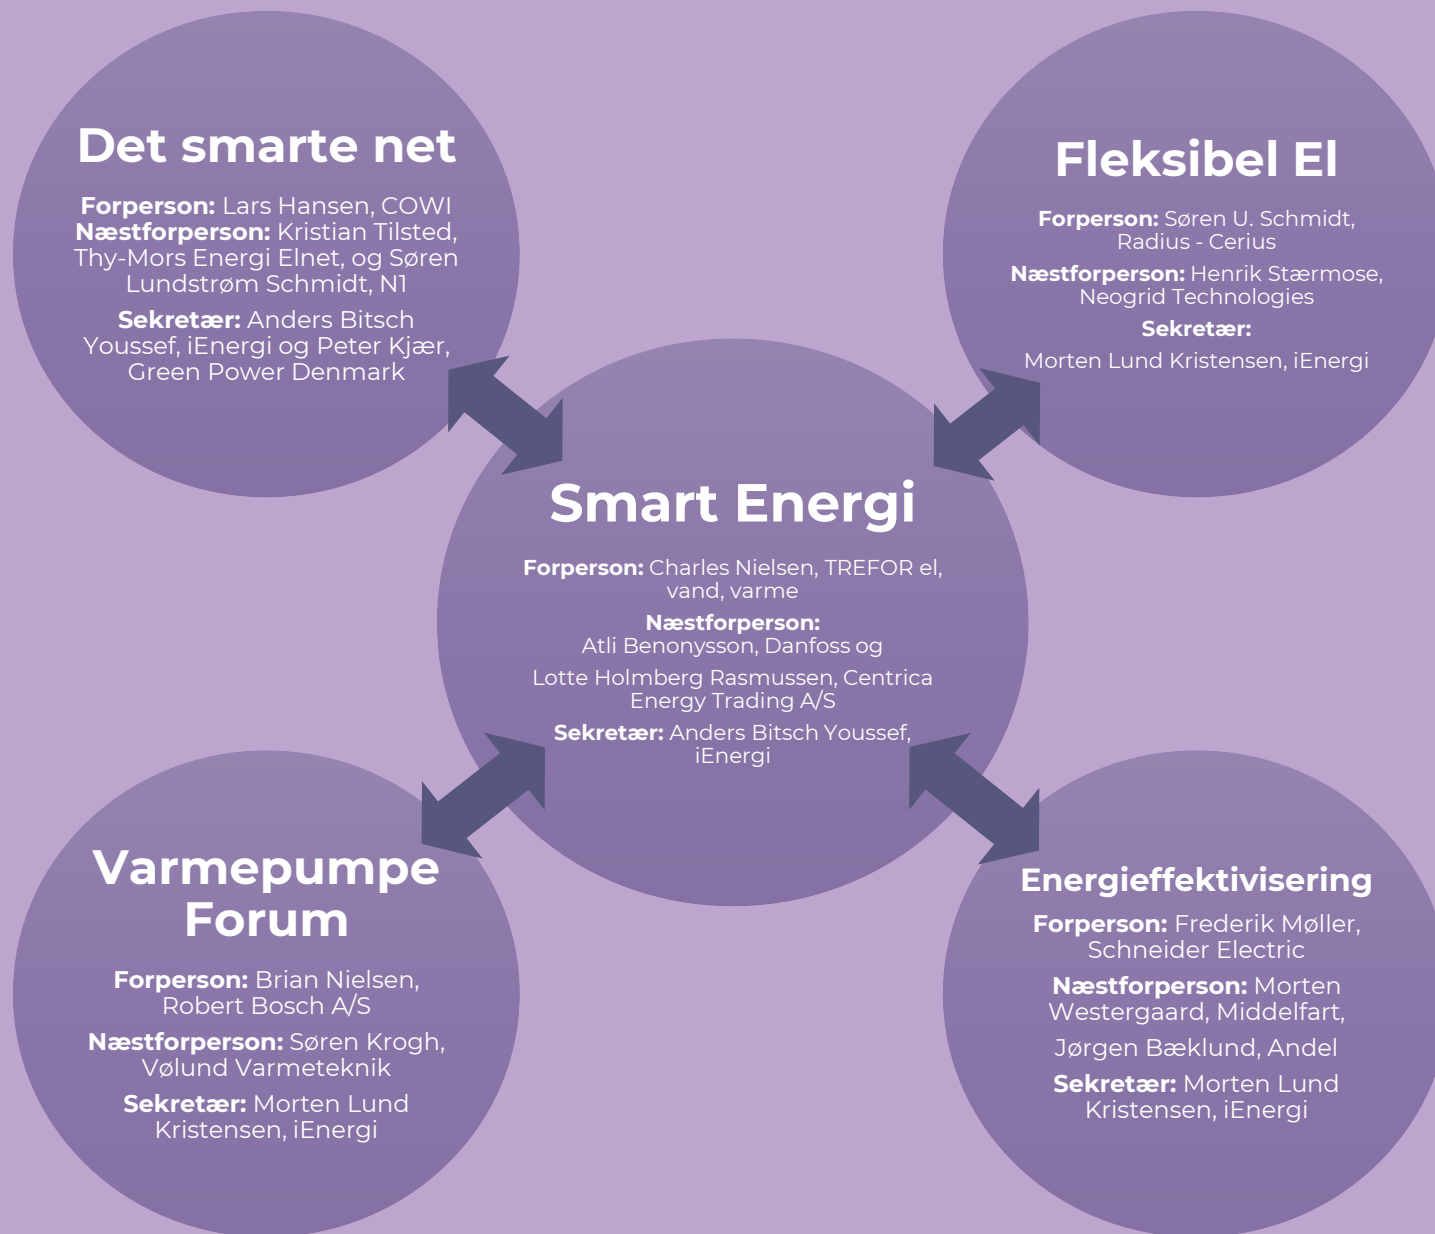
Det smarte net

Forperson: Lars Hansen, COWI
Næstforperson: Kristian Tilsted, Thy-Mors Energi Elnet, og Søren Lundstrøm Schmidt, N1

Sekretær: Anders Bitsch Youssef, iEnergi og Peter Kjær, Green Power Denmark

Fleksibel El

Forperson: Søren U. Schmidt, Radius - Cerius

Næstforperson: Henrik Stærmose, Neogrid Technologies

Sekretær:

Morten Lund Kristensen, iEnergi

Smart Energi

Forperson: Charles Nielsen, TREFOR el, vand, varme

Næstforperson:
Atli Benonysson, Danfoss og

Lotte Holmberg Rasmussen, Centrica Energy Trading A/S

Sekretær: Anders Bitsch Youssef, iEnergi

Varmepumpe Forum

Forperson: Brian Nielsen, Robert Bosch A/S

Næstforperson: Søren Krogh, Vølund Varmeteknik

Sekretær: Morten Lund Kristensen, iEnergi

Energieffektivisering

Forperson: Frederik Møller, Schneider Electric

Næstforperson: Morten Westergaard, Middelfart,

Jørgen Bæklund, Andel

Sekretær: Morten Lund Kristensen, iEnergi